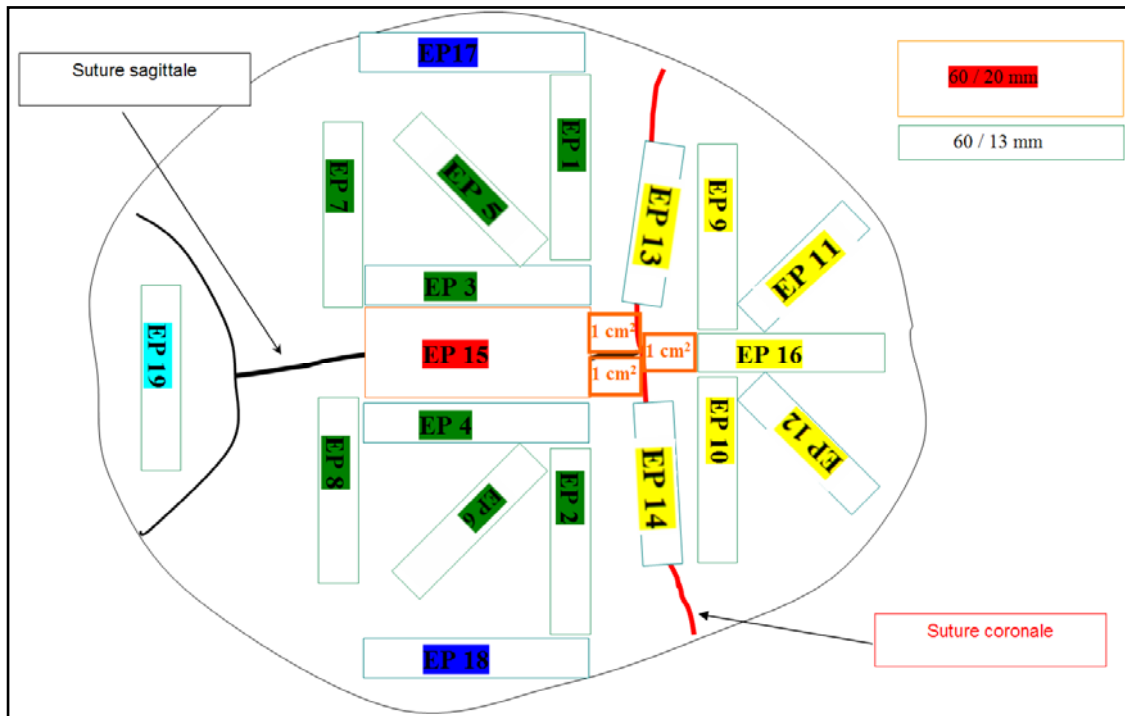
Suture sagittale

EP17

60 / 20 mm

60 / 13 mm

EP 7

EP 5

EP 1

EP 13

EP 9

EP 11

EP 3

EP 19

EP 15

1 cm²

1 cm²

1 cm²

EP 16

EP 4

EP 8

EP 6

EP 2

EP 14

EP 10

EP 12

EP 18

Suture coronale